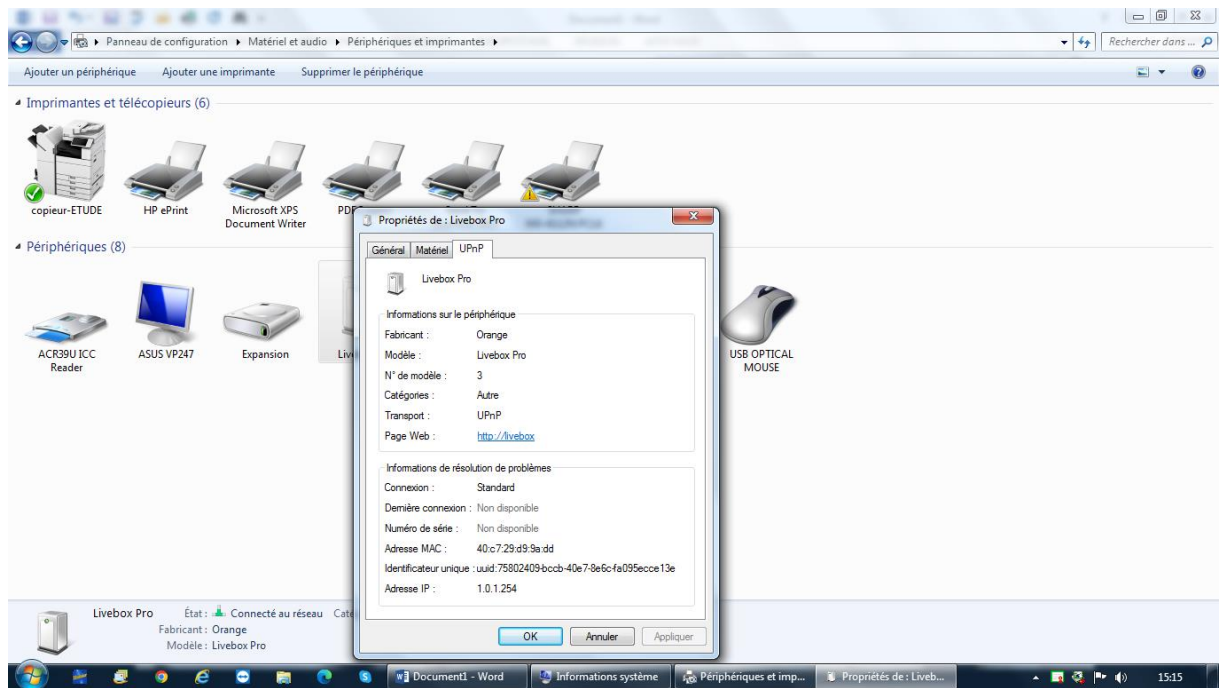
Panneau de configuration ▸ Matériel et audio ▸ Périphériques et imprimantes ▸

Rechercher dans ...

Ajouter un périphérique Ajouter une imprimante Supprimer le périphérique

Imprimantes et télécopieurs (6)

copieur-ETUDE HP ePrint Microsoft XPS Document Writer PDF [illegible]

Périphériques (8)

ACR39U ICC Reader ASUS VP247 Expansion Liv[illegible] USB OPTICAL MOUSE

Propriétés de : Livebox Pro

Général Matériel UPnP

Livebox Pro

Informations sur le périphérique

Fabricant : Orange
Modèle : Livebox Pro
N° de modèle : 3
Catégories : Autre
Transport : UPnP
Page Web : http://livebox

Informations de résolution de problèmes

Connexion : Standard
Dernière connexion : Non disponible
Numéro de série : Non disponible
Adresse MAC : 40:c7:29:d9:9a:dd
Identificateur unique : uuid:75802409-bccb-40e7-8e6c-fa095ecce13e
Adresse IP : 1.0.1.254

OK Annuler Appliquer

Livebox Pro État : Connecté au réseau Caté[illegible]
Fabricant : Orange
Modèle : Livebox Pro

Document1 - Word Informations système Périphériques et imp... Propriétés de : Liveb... 15:15